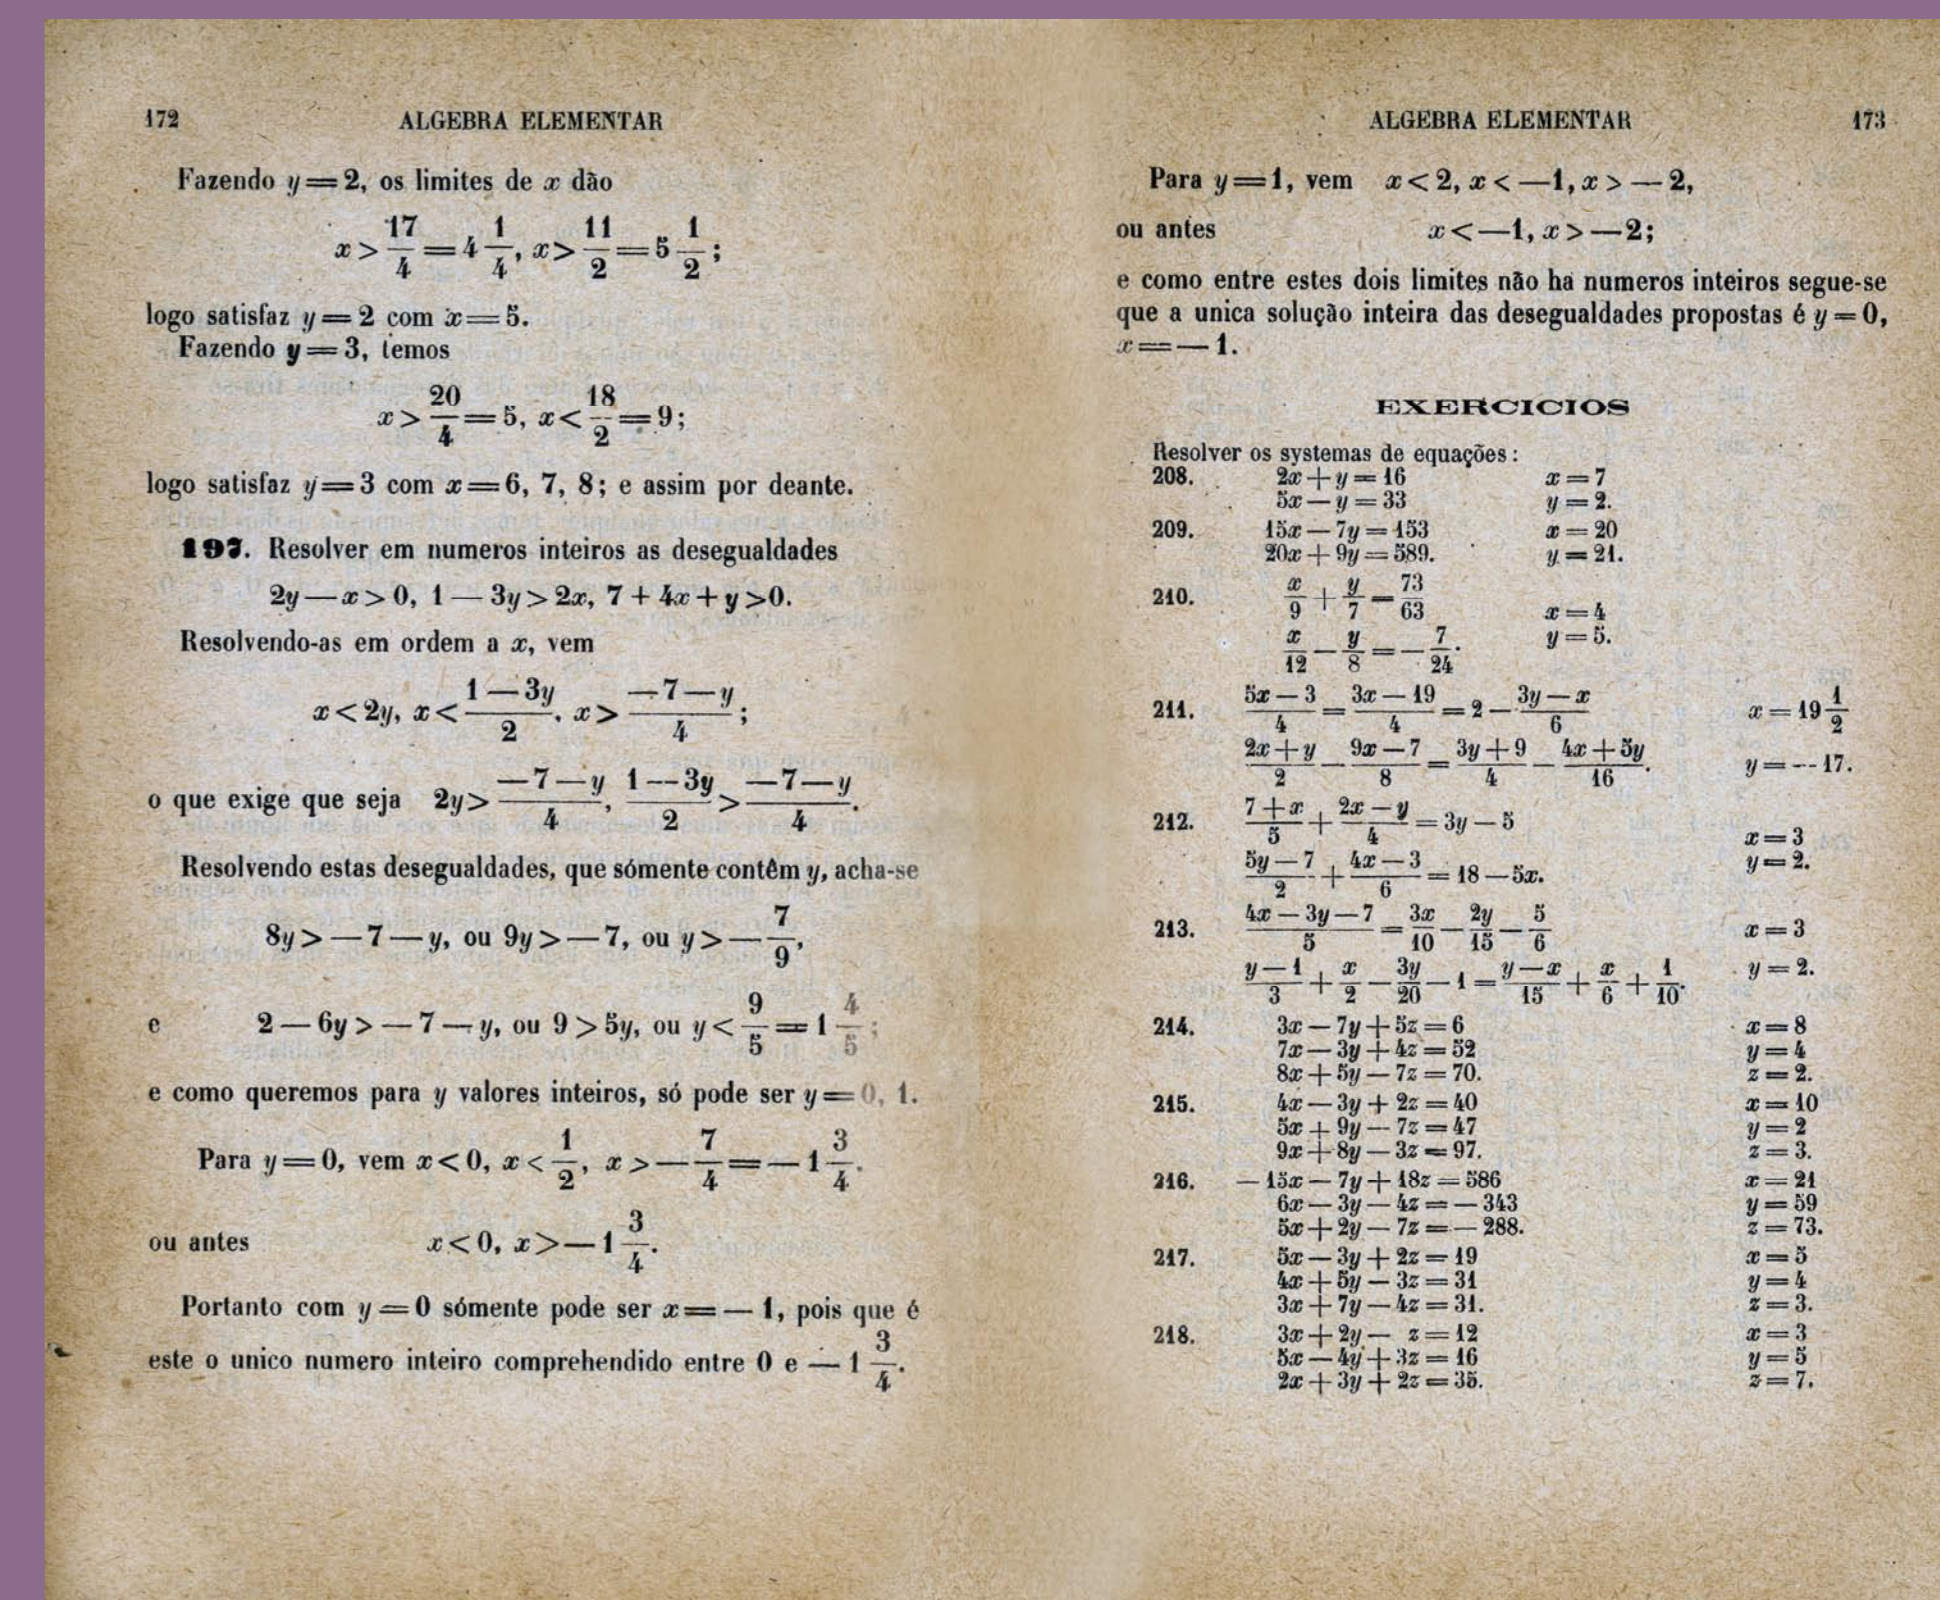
172 ALGEBRA ELEMENTAR

Fazendo $y=2$, os limites de $x$ dão

$$x>\frac{17}{4}=4\frac{1}{4},\ x>\frac{11}{2}=5\frac{1}{2};$$

logo satisfaz $y=2$ com $x=5$.

Fazendo $y=3$, temos

$$x>\frac{20}{4}=5,\ x<\frac{18}{2}=9;$$

logo satisfaz $y=3$ com $x=6, 7, 8$; e assim por deante.

**197.** Resolver em numeros inteiros as desegualdades

$$2y-x>0,\ 1-3y>2x,\ 7+4x+y>0.$$

Resolvendo-as em ordem a $x$, vem

$$x<2y,\ x<\frac{1-3y}{2},\ x>\frac{-7-y}{4};$$

o que exige que seja $2y>\frac{-7-y}{4},\ \frac{1-3y}{2}>\frac{-7-y}{4}$.

Resolvendo estas desegualdades, que sómente contêm $y$, acha-se

$$8y>-7-y,\ \text{ou}\ 9y>-7,\ \text{ou}\ y>-\frac{7}{9},$$

e $2-6y>-7-y$, ou $9>5y$, ou $y<\frac{9}{5}=1\frac{4}{5}$;

e como queremos para $y$ valores inteiros, só pode ser $y=0, 1$.

Para $y=0$, vem $x<0,\ x<\frac{1}{2},\ x>-\frac{7}{4}=-1\frac{3}{4}$.

ou antes $x<0,\ x>-1\frac{3}{4}$.

Portanto com $y=0$ sómente pode ser $x=-1$, pois que é este o unico numero inteiro comprehendido entre 0 e $-1\frac{3}{4}$.

ALGEBRA ELEMENTAR 173

Para $y=1$, vem $x<2,\ x<-1,\ x>-2$,

ou antes $x<-1,\ x>-2$;

e como entre estes dois limites não ha numeros inteiros segue-se que a unica solução inteira das desegualdades propostas é $y=0$, $x=-1$.

EXERCICIOS

Resolver os systemas de equações:

208. $2x+y=16$, $5x-y=33$. $x=7$, $y=2$.

209. $15x-7y=153$, $20x+9y=589$. $x=20$, $y=21$.

210. $\frac{x}{9}+\frac{y}{7}=\frac{73}{63}$, $\frac{x}{12}-\frac{y}{8}=-\frac{7}{24}$. $x=4$, $y=5$.

211. $\frac{5x-3}{4}=\frac{3x-19}{4}=2-\frac{3y-x}{6}$, $\frac{2x+y}{2}-\frac{9x-7}{8}=\frac{3y+9}{4}-\frac{4x+5y}{16}$. $x=19\frac{1}{2}$, $y=-17$.

212. $\frac{7+x}{5}+\frac{2x-y}{4}=3y-5$, $\frac{5y-7}{2}+\frac{4x-3}{6}=18-5x$. $x=3$, $y=2$.

213. $\frac{4x-3y-7}{5}=\frac{3x}{10}-\frac{2y}{15}-\frac{5}{6}$, $\frac{y-1}{3}+\frac{x}{2}-\frac{3y}{20}-1=\frac{y-x}{15}+\frac{x}{6}+\frac{1}{10}$. $x=3$, $y=2$.

214. $3x-7y+5z=6$, $7x-3y+4z=52$, $8x+5y-7z=70$. $x=8$, $y=4$, $z=2$.

215. $4x-3y+2z=40$, $5x+9y-7z=47$, $9x+8y-3z=97$. $x=10$, $y=2$, $z=3$.

216. $-15x-7y+18z=586$, $6x-3y-4z=-343$, $5x+2y-7z=-288$. $x=21$, $y=59$, $z=73$.

217. $5x-3y+2z=19$, $4x+5y-3z=31$, $3x+7y-4z=31$. $x=5$, $y=4$, $z=3$.

218. $3x+2y-z=12$, $5x-4y+3z=16$, $2x+3y+2z=35$. $x=3$, $y=5$, $z=7$.